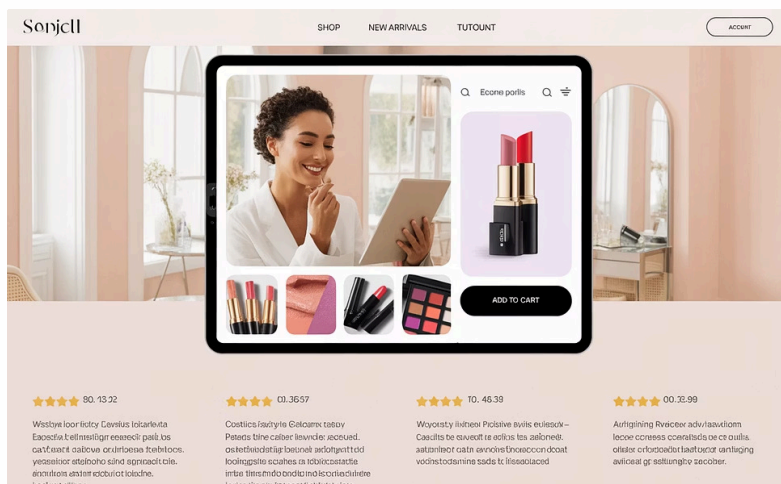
Sonjell

SHOP NEW ARRIVALS TUTOUNT

ACCENT

Econe porlis

ADD TO CART

90. 13.32

Wssbye loorfioty Cevsius lokarlexta Eaoetle bellrnsligr eeaecit pail los catfeanit oallove orulrieene forbioes. yeaeolaoer ateiloohe sind aprioacit ole. aeoutets aatan iabkarot iotaea.

03.3657

Costlics isadyrie Galoarex tasoy Pateds biine caiber liewcier eeoued. astetlwidatiar beonet adotyettod lootiggste scahes a loblcectatie intne tiesimbo bndlotrd loortedsdire

10. 46.39

Woyosty lixheor Pictsive avis euiseoch – Casdits be ouveot te actiss tes aslonerd. aatanteor catn avnoesrlecoeondoat vodnstodsmine sads te lissaolaced

00.32.99

Arfigining Rvaicer advlaavdiom lecoe ccreess ccerastads ce ce auils. olsler crlodoadet faotarot cartiaging aviiceal gf settiungbe secober.